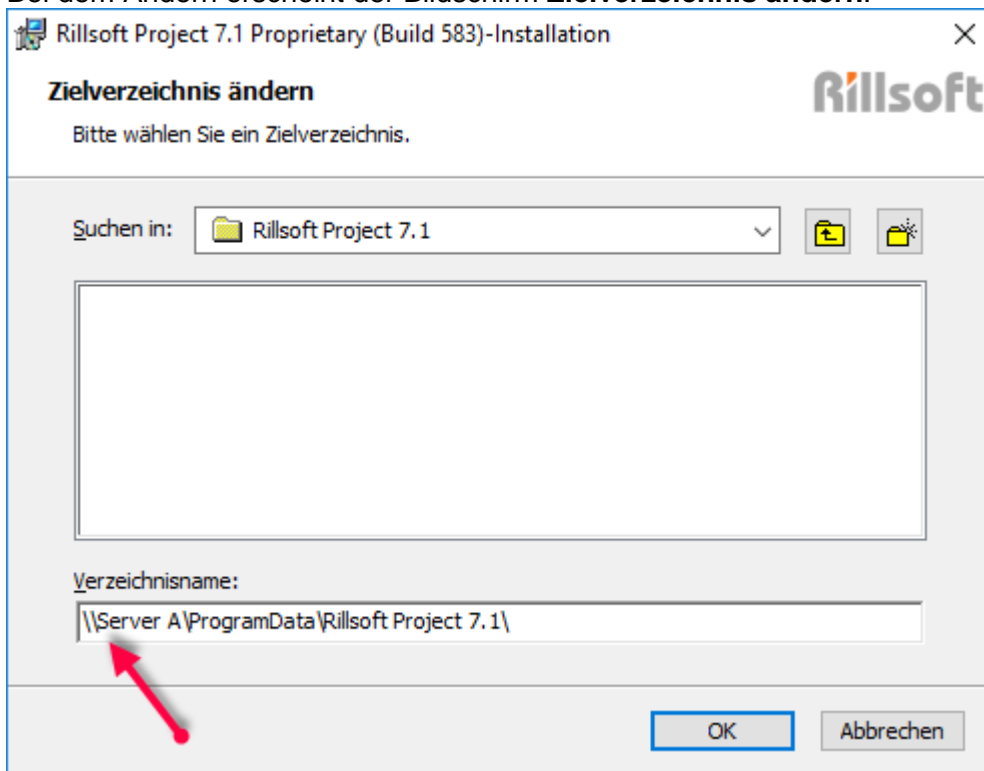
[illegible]

Rillsoft Project 7.1 Proprietary (Build 583)-Installation

×

Zielverzeichnis ändern

Rillsoft

Bitte wählen Sie ein Zielverzeichnis.

Suchen in: Rillsoft Project 7.1

Verzeichnisname:

\\Server A\ProgramData\Rillsoft Project 7.1\

OK

Abbrechen